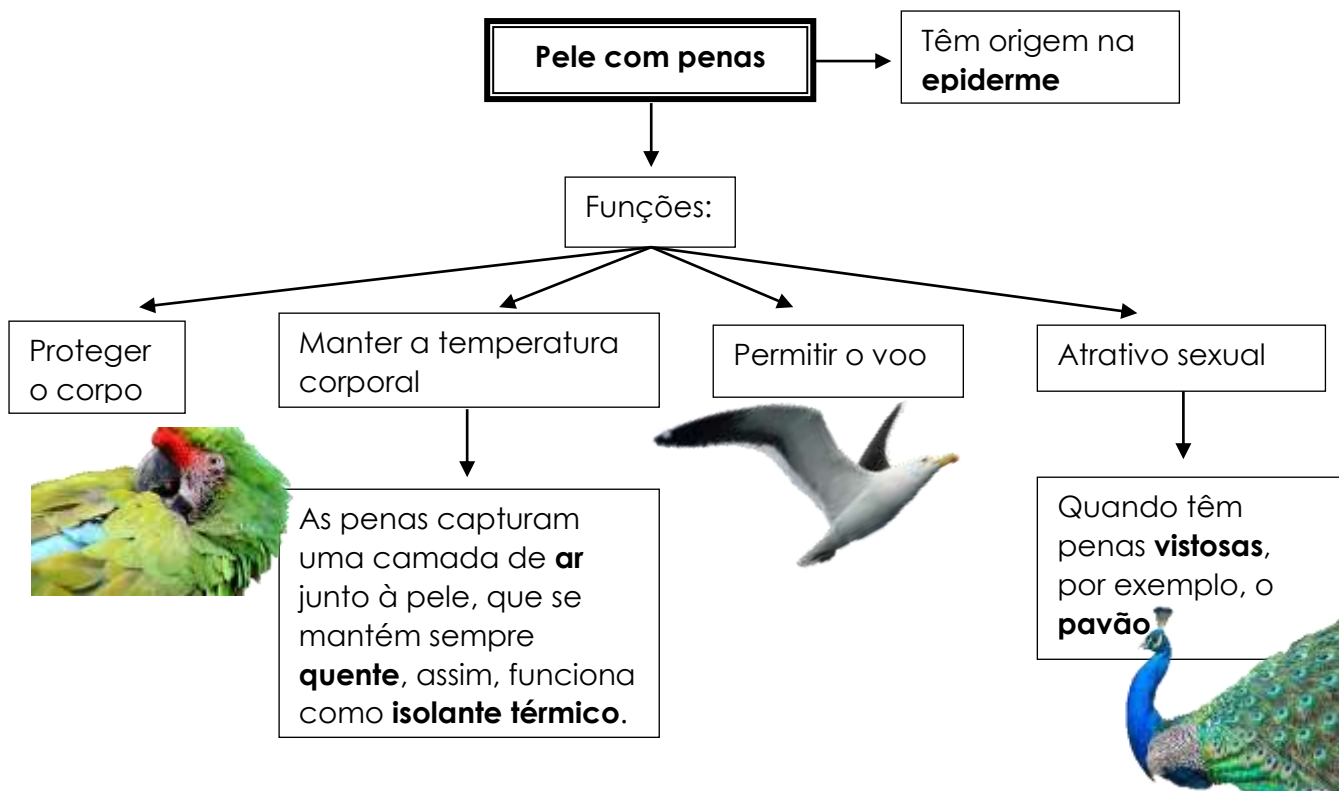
Pele com penas

Têm origem na **epiderme**

Funções:

Proteger o corpo

Manter a temperatura corporal

As penas capturam uma camada de **ar** junto à pele, que se mantém sempre **quente**, assim, funciona como **isolante térmico**.

Permitir o voo

Atrativo sexual

Quando têm penas **vistosas**, por exemplo, o **pavão**